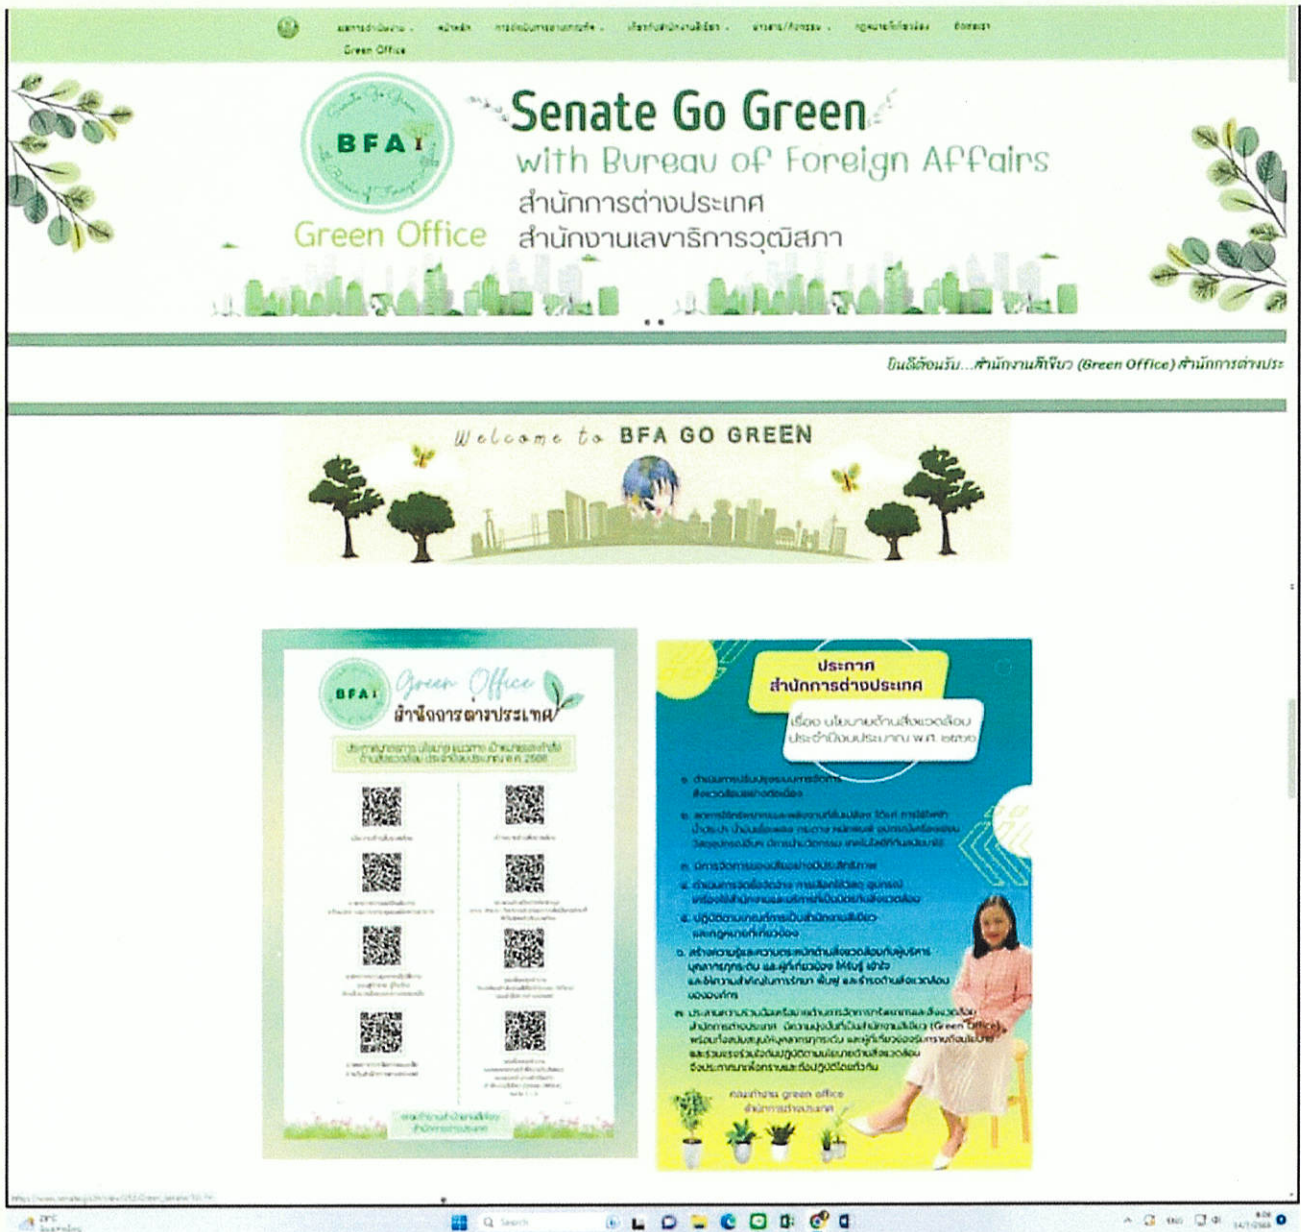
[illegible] หน้าหลัก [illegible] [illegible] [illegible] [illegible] ติดต่อเรา

Green Office

BFA

Green Office

Senate Go Green

with Bureau of Foreign Affairs

สำนักการต่างประเทศ

สำนักงานเลขาธิการวุฒิสภา

ยินดีต้อนรับ...สำนักงานสีเขียว (Green Office) สำนักการต่างประ

Welcome to BFA GO GREEN

BFA

Green Office

สำนักการต่างประเทศ

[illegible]

ประกาศ
สำนักการต่างประเทศ

เรื่อง นโยบายด้านสิ่งแวดล้อม ประจำปีงบประมาณ พ.ศ. ๒๕๖๖

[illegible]

คณะทำงาน green office
สำนักการต่างประเทศ